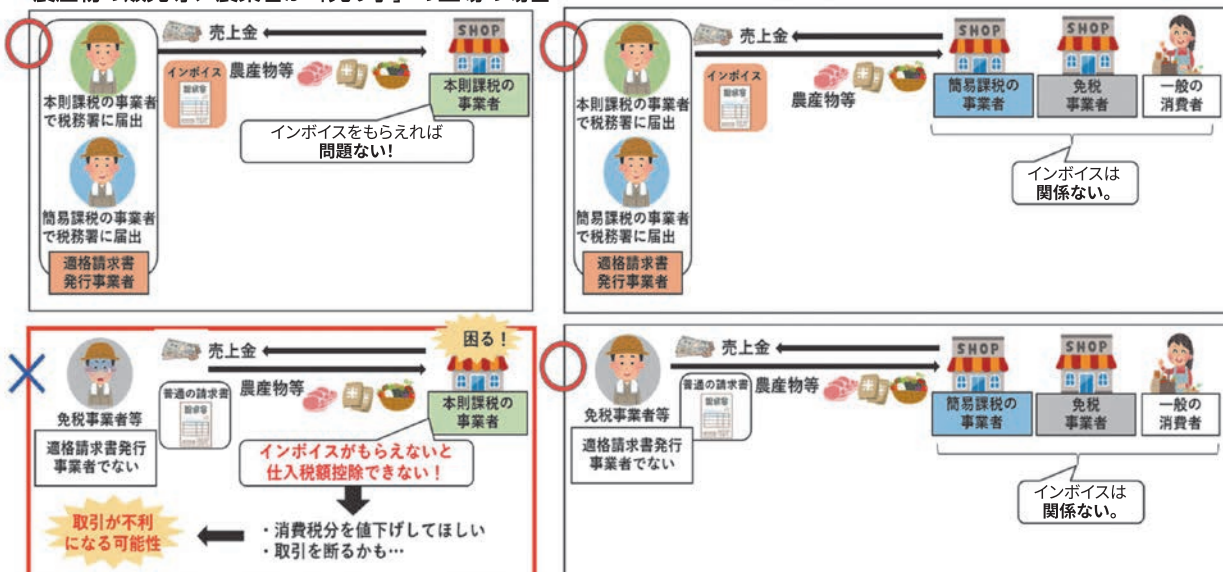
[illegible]

売上金

SHOP

インボイス

請求書

農産物等

本則課税の事業者

本則課税の事業者で税務署に届出

インボイスをもらえれば問題ない!

簡易課税の事業者で税務署に届出

適格請求書発行事業者

売上金

SHOP

SHOP

インボイス

請求書

農産物等

簡易課税の事業者

免税事業者

一般の消費者

本則課税の事業者で税務署に届出

インボイスは関係ない。

簡易課税の事業者で税務署に届出

適格請求書発行事業者

売上金

困る!

普通の請求書

請求書

農産物等

免税事業者等

本則課税の事業者

適格請求書発行事業者でない

インボイスがもらえないと仕入税額控除できない!

取引が不利になる可能性

・消費税分を値下げしてほしい
・取引を断るかも…

売上金

SHOP

SHOP

普通の請求書

請求書

農産物等

免税事業者等

簡易課税の事業者

免税事業者

一般の消費者

適格請求書発行事業者でない

インボイスは関係ない。